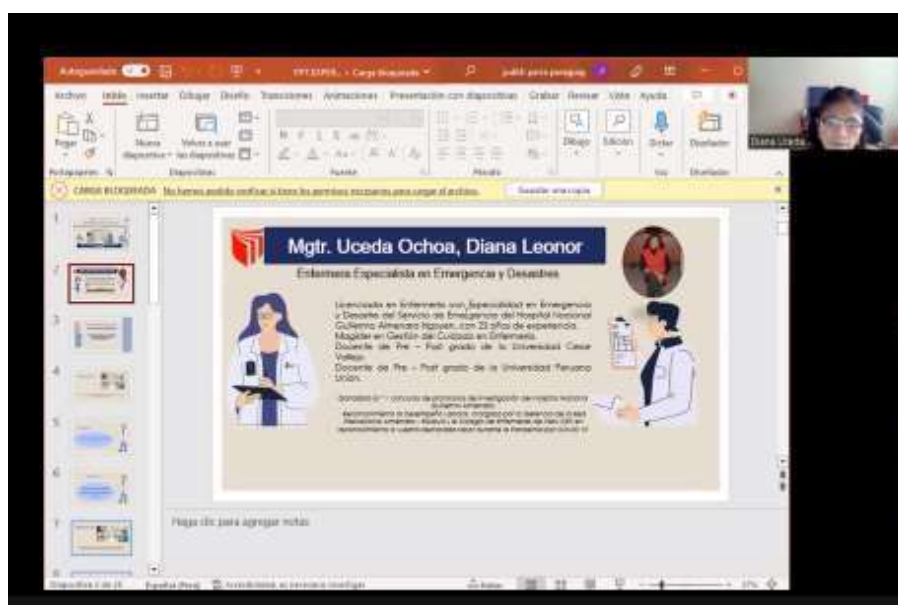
Autoguardado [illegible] - Carga bloqueada

Archivo Inicio Insertar Dibujar Diseño Transiciones Animaciones Presentación con diapositivas Grabar Revisar Vista Ayuda

Pegar Nueva diapositiva Volver a usar las diapositivas Dibujo Edición Dictar Diseñador

Portapapeles Diapositivas Fuente Párrafo Voz Diseñador

CARGA BLOQUEADA No hemos podido verificar si tiene los permisos necesarios para cargar el archivo. Guardar una copia

Diana Uceda

Mgtr. Uceda Ochoa, Diana Leonor

Enfermera Especialista en Emergencias y Desastres

Licenciada en Enfermería con Especialidad en Emergencia y Desastre del Servicio de Emergencia del Hospital Nacional Guillermo Almenara Irigoyen, con 23 años de experiencia.
Magister en Gestión del Cuidado en Enfermería.
Docente de Pre – Post grado de la Universidad Cesar Vallejo.
Docente de Pre – Post grado de la Universidad Peruana Unión.

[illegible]

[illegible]

Haga clic para agregar notas

Diapositiva 2 de 25 Español (Perú) Accesibilidad: es necesario investigar Notas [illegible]